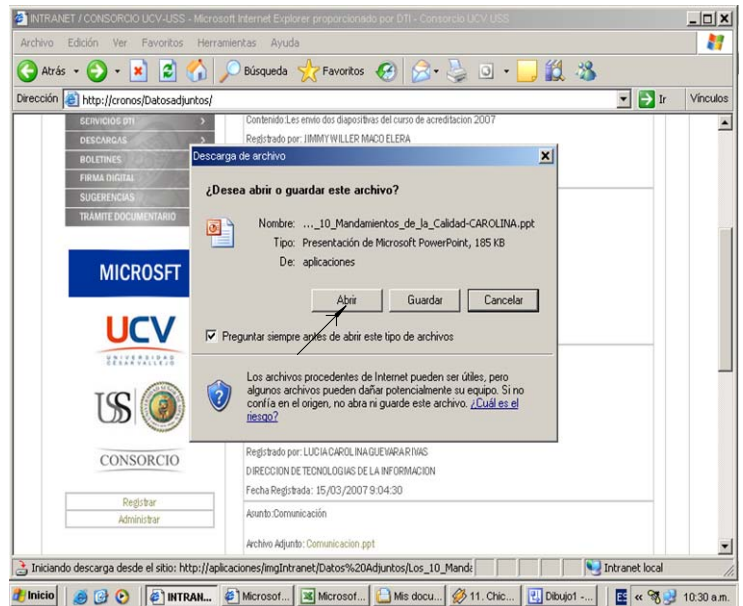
INTRANET / CONSORCIO UCV-USS - Microsoft Internet Explorer proporcionado por DTI - Consorcio UCV USS

Archivo Edición Ver Favoritos Herramientas Ayuda

Atrás Búsqueda Favoritos

Dirección http://cronos/Datosadjuntos/ Ir Vínculos

SERVICIOS DTI
DESCARGAS
BOLETINES
FIRMA DIGITAL
SUGERENCIAS
TRÁMITE DOCUMENTARIO

MICROSFT

UCV
UNIVERSIDAD CÉSAR VALLEJO

USS

CONSORCIO

Registrar
Administrar

Contenido:Les envio dos diapositivas del curso de acreditacion 2007
Registrado por: JIMMY WILLER MACO ELERA

Descarga de archivo

¿Desea abrir o guardar este archivo?

Nombre: ..._10_Mandamientos_de_la_Calidad-CAROLINA.ppt
Tipo: Presentación de Microsoft PowerPoint, 185 KB
De: aplicaciones

Abrir Guardar Cancelar

Preguntar siempre antes de abrir este tipo de archivos

Los archivos procedentes de Internet pueden ser útiles, pero algunos archivos pueden dañar potencialmente su equipo. Si no confía en el origen, no abra ni guarde este archivo. ¿Cuál es el riesgo?

Registrado por: LUCIA CAROLINA GUEVARA RIVAS
DIRECCION DE TECNOLOGIAS DE LA INFORMACION
Fecha Registrada: 15/03/2007 9:04:30

Asunto:Comunicación

Archivo Adjunto: Comunicacion.ppt

Iniciando descarga desde el sitio: http://aplicaciones/imgIntranet/Datos%20Adjuntos/Los_10_Manda Intranet local

Inicio INTRAN... Microsof... Microsof... Mis docu... 11. Chic... Dibujo1 -... ES 10:30 a.m.